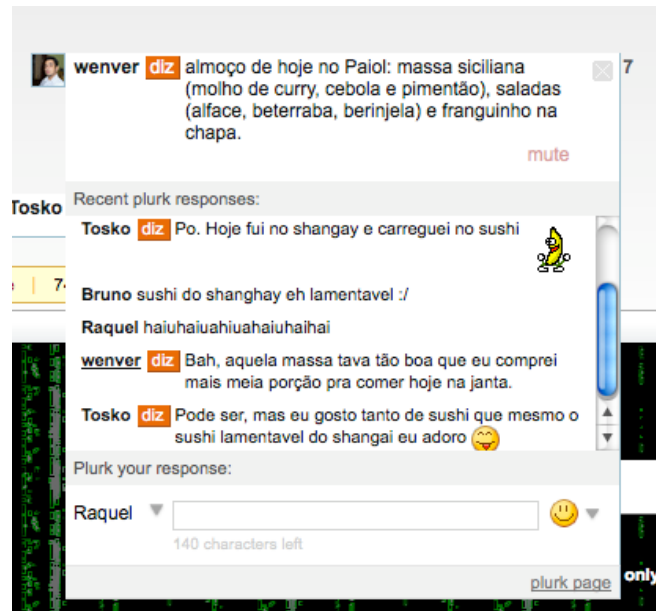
wenver diz almoço de hoje no Paiol: massa siciliana (molho de curry, cebola e pimentão), saladas (alface, beterraba, berinjela) e franguinho na chapa.

7

mute

Recent plurk responses:

Tosko

Tosko diz Po. Hoje fui no shangay e carreguei no sushi

Bruno sushi do shanghay eh lamentavel :/

Raquel haiuhaiuahiuahaiuhaihai

wenver diz Bah, aquela massa tava tão boa que eu comprei mais meia porção pra comer hoje na janta.

Tosko diz Pode ser, mas eu gosto tanto de sushi que mesmo o sushi lamentavel do shangai eu adoro

Plurk your response:

Raquel

140 characters left

plurk page

only